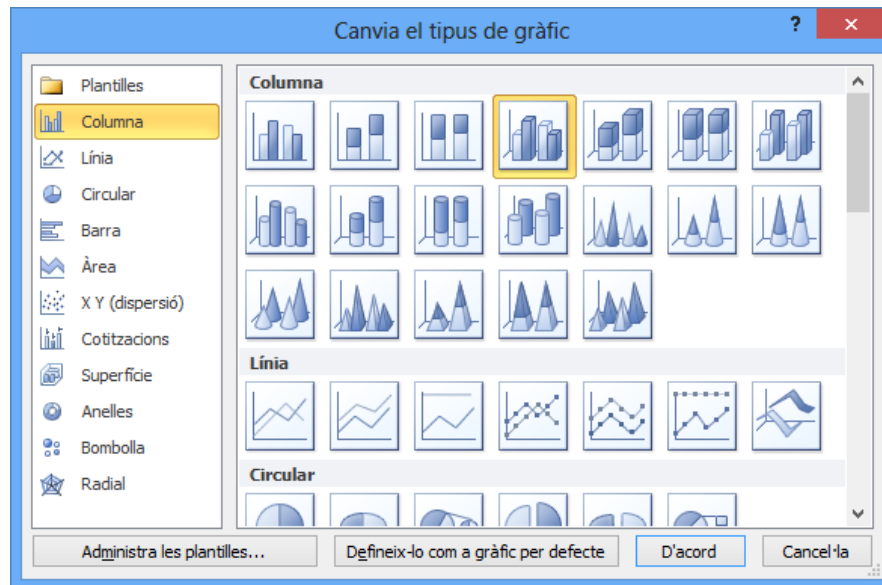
Canvia el tipus de gràfic

?

Plantilles
Columna
Línia
Circular
Barra
Àrea
X Y (dispersió)
Cotitzacions
Superfície
Anelles
Bombolla
Radial

Columna

Línia

Circular

Administra les plantilles...

Defineix-lo com a gràfic per defecte

D'acord

Cancel·la